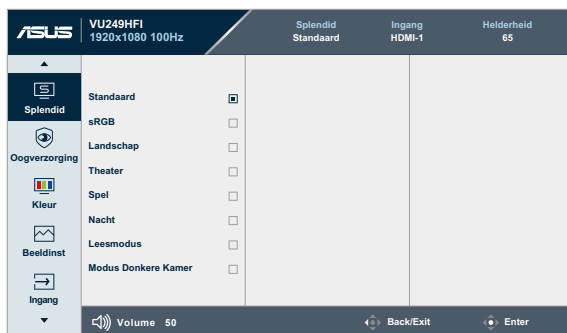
ASUS VU249HFI 1920x1080 100Hz

Splendid Standaard

Ingang HDMI-1

Helderheid 65

Splendid

Oogverzorging

Kleur

Beeldinst

Ingang

Standaard

sRGB

Landschap

Theater

Spel

Nacht

Leesmodus

Modus Donkere Kamer

Volume 50

Back/Exit

Enter